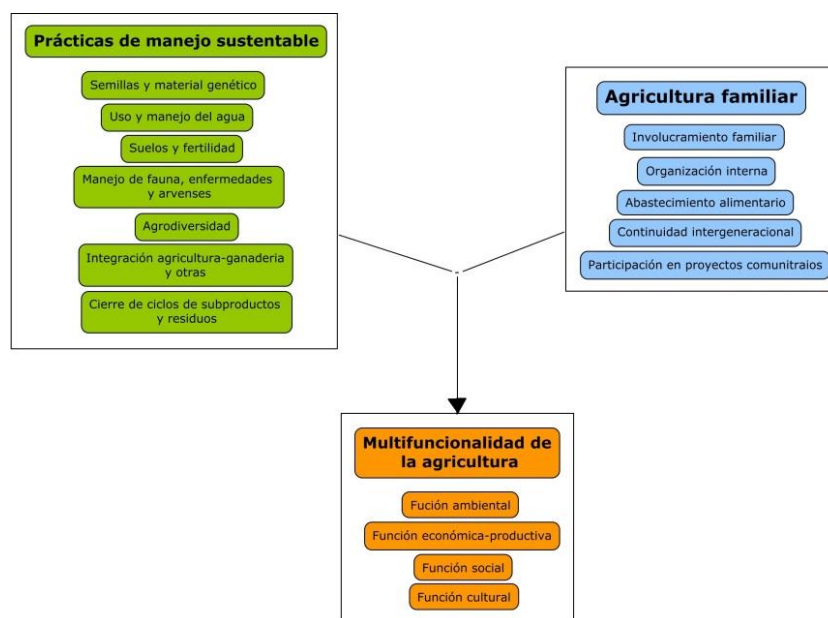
Prácticas de manejo sustentable

Semillas y material genético

Uso y manejo del agua

Suelos y fertilidad

Manejo de fauna, enfermedades y arvenses

Agrodiversidad

Integración agricultura-ganaderia y otras

Cierre de ciclos de subproductos y residuos

Agricultura familiar

Involucramiento familiar

Organización interna

Abastecimiento alimentario

Continuidad intergeneracional

Participación en proyectos comunitraios

Multifuncionalidad de la agricultura

Fución ambiental

Función económica-productiva

Función social

Función cultural